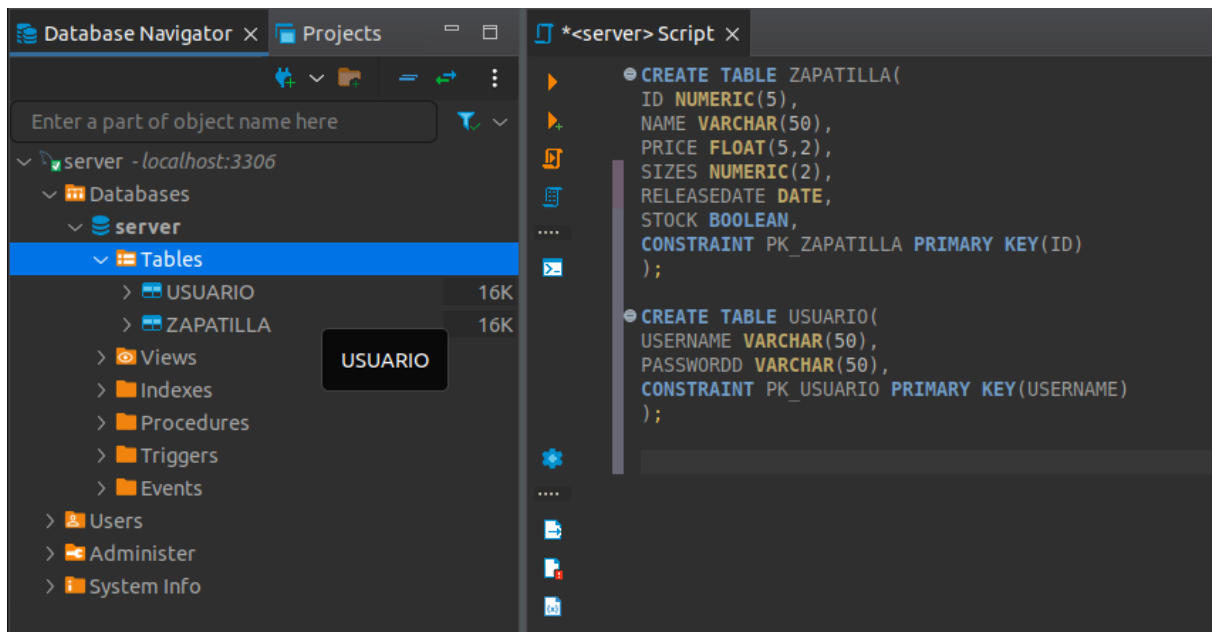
Database Navigator × Projects

Enter a part of object name here

server - localhost:3306
Databases
server
Tables
USUARIO 16K
ZAPATILLA 16K
Views
Indexes
Procedures
Triggers
Events
Users
Administer
System Info

USUARIO

*<server> Script ×

CREATE TABLE ZAPATILLA(
ID NUMERIC(5),
NAME VARCHAR(50),
PRICE FLOAT(5,2),
SIZES NUMERIC(2),
RELEASEDATE DATE,
STOCK BOOLEAN,
CONSTRAINT PK_ZAPATILLA PRIMARY KEY(ID)
);

CREATE TABLE USUARIO(
USERNAME VARCHAR(50),
PASSWORDD VARCHAR(50),
CONSTRAINT PK_USUARIO PRIMARY KEY(USERNAME)
);